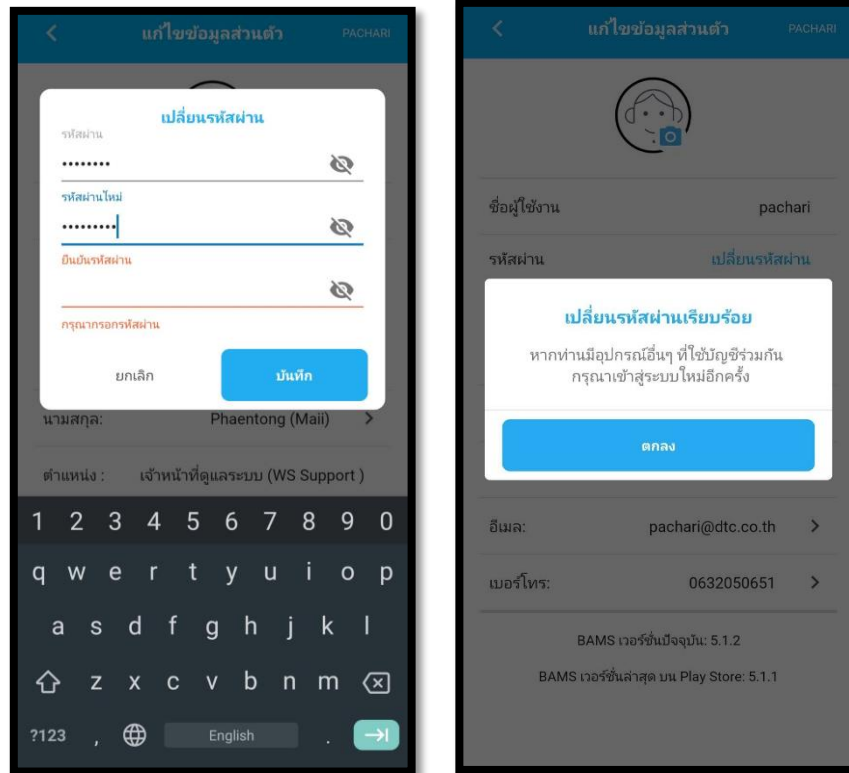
<
แก้ไขข้อมูลส่วนตัว
PACHARI

เปลี่ยนรหัสผ่าน
รหัสผ่าน
•••••••••
รหัสผ่านใหม่
•••••••••
ยืนยันรหัสผ่าน
กรุณากรอกรหัสผ่าน
ยกเลิก
บันทึก

นามสกุล: Phaentong (Maii) >
ตำแหน่ง : เจ้าหน้าที่ดูแลระบบ (WS Support )

1 2 3 4 5 6 7 8 9 0
q w e r t y u i o p
a s d f g h j k l
z x c v b n m
?123 , English .

<
แก้ไขข้อมูลส่วนตัว
PACHARI

ชื่อผู้ใช้งาน pachari
รหัสผ่าน เปลี่ยนรหัสผ่าน

เปลี่ยนรหัสผ่านเรียบร้อย
หากท่านมีอุปกรณ์อื่นๆ ที่ใช้บัญชีร่วมกัน กรุณาเข้าสู่ระบบใหม่อีกครั้ง
ตกลง

อีเมล: pachari@dtc.co.th >
เบอร์โทร: 0632050651 >

BAMS เวอร์ชั่นปัจจุบัน: 5.1.2
BAMS เวอร์ชั่นล่าสุด บน Play Store: 5.1.1